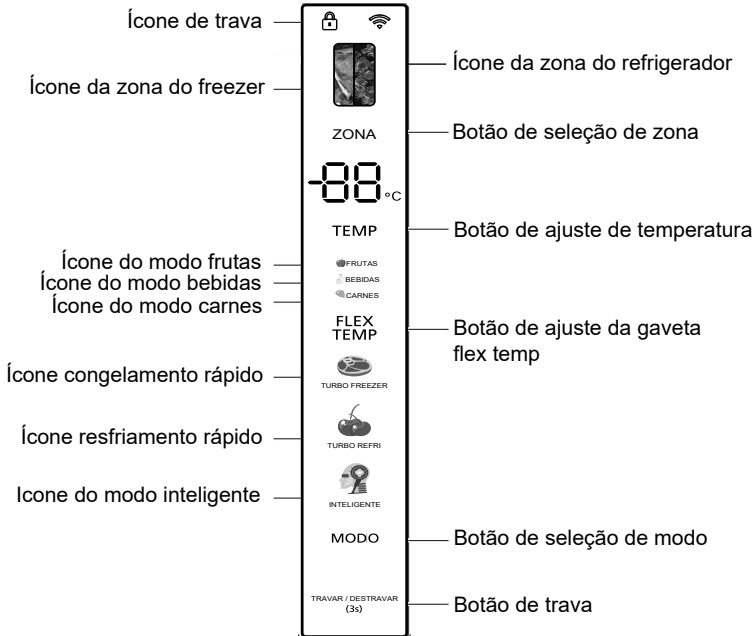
Ícone de trava

Ícone da zona do refrigerador

Ícone da zona do freezer

ZONA

Botão de seleção de zona

-88°C

TEMP

Botão de ajuste de temperatura

Ícone do modo frutas

Ícone do modo bebidas

Ícone do modo carnes

FRUTAS

BEBIDAS

CARNES

FLEX TEMP

Botão de ajuste da gaveta flex temp

Ícone congelamento rápido

TURBO FREEZER

Ícone resfriamento rápido

TURBO REFRI

Icone do modo inteligente

INTELIGENTE

MODO

Botão de seleção de modo

TRAVAR / DESTRAVAR (3s)

Botão de trava